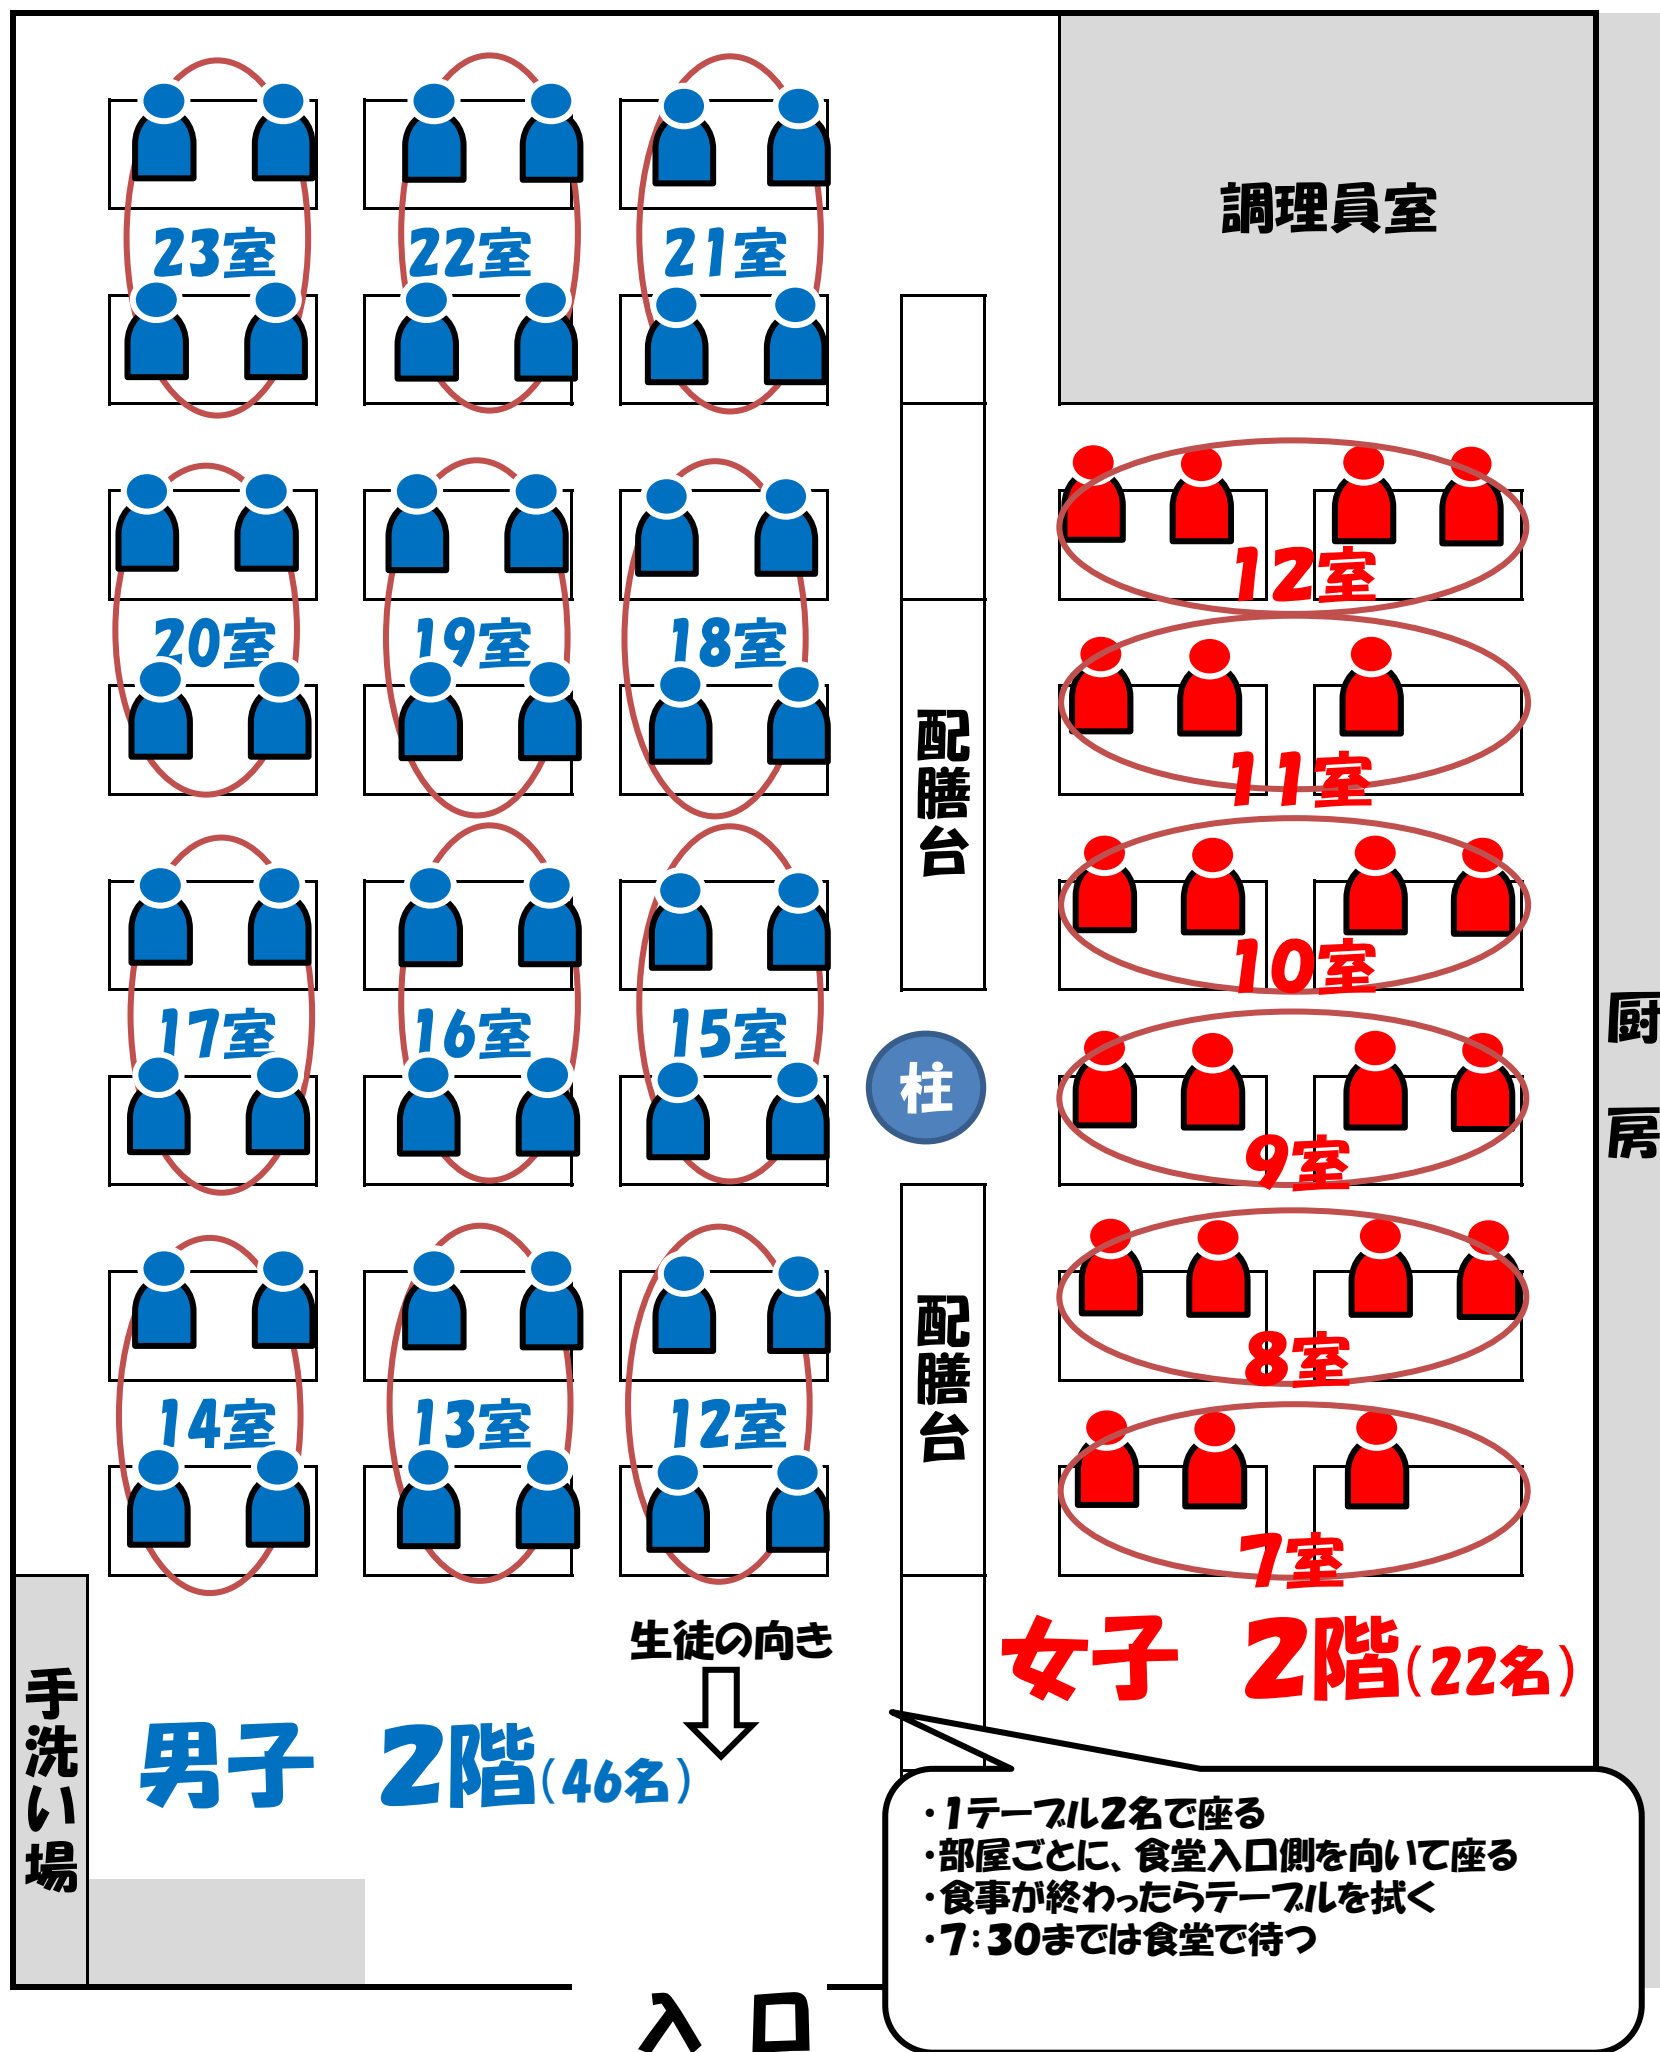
23室 22室 21室

調理員室

20室 19室 18室

12室

11室

配膳台

10室

17室 16室 15室

柱

9室

厨房

8室

14室 13室 12室

配膳台

7室

生徒の向き

女子 2階(22名)

手洗い場

男子 2階(46名)

・1テーブル2名で座る
・部屋ごとに、食堂入口側を向いて座る
・食事が終わったらテーブルを拭く
・7:30までは食堂で待つ

入口